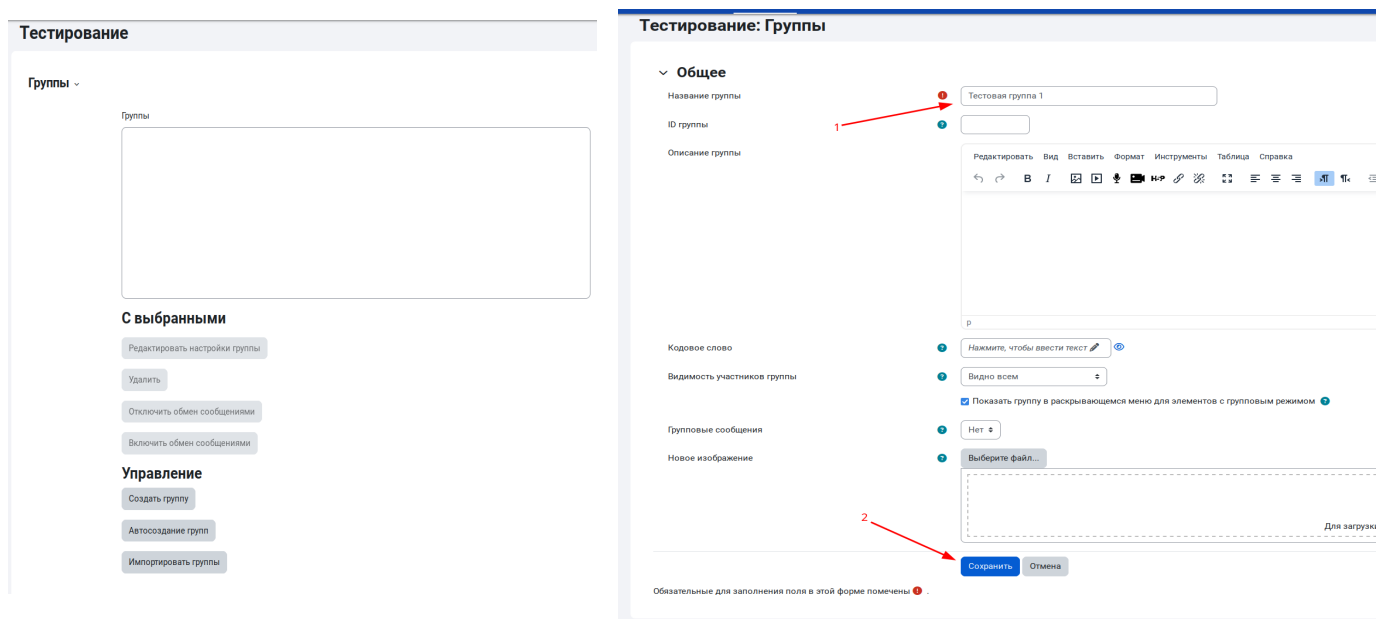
Тестирование

Группы

Группы

С выбранными

Редактировать настройки группы

Удалить

Отключить обмен сообщениями

Включить обмен сообщениями

Управление

Создать группу

Автосоздание групп

Импортировать группы

Тестирование: Группы

Общее

Название группы

Тестовая группа 1

1

ID группы

Описание группы

Редактировать Вид Вставить Формат Инструменты Таблица Справка

B I

p

Кодовое слово

Нажмите, чтобы ввести текст

Видимость участников группы

Видно всем

Показать группу в раскрывающемся меню для элементов с групповым режимом

Групповые сообщения

Нет

Новое изображение

Выберите файл...

Для загрузк

2

Сохранить

Отмена

Обязательные для заполнения поля в этой форме помечены .